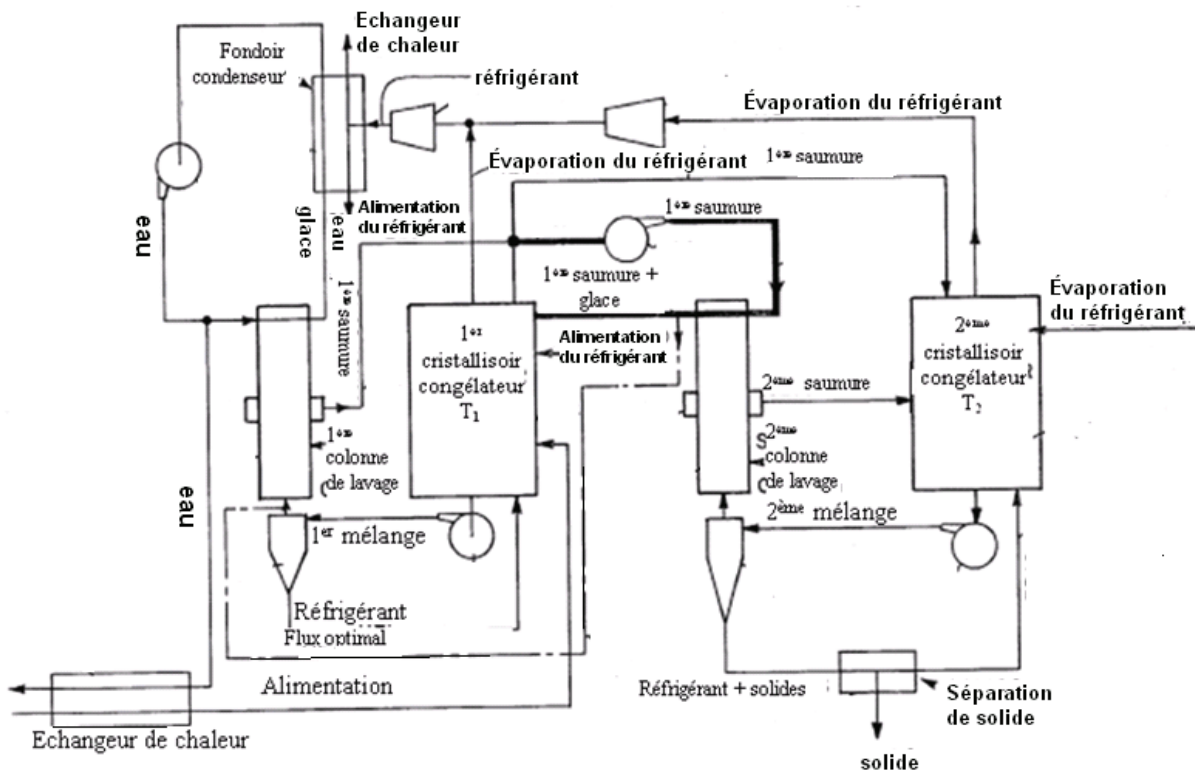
Echangeur de chaleur

Fondoir condenseur

réfrigérant

Évaporation du réfrigérant

Évaporation du réfrigérant

1ère saumure

eau

glace

eau

Alimentation du réfrigérant

1ère saumure

1ère saumure + glace

1ère saumure

Évaporation du réfrigérant

1er cristallisoir congélateur $T_1$

Alimentation du réfrigérant

2ème cristallisoir congélateur $T_2$

2ème saumure

1ère colonne de lavage

2ème colonne de lavage

eau

1er mélange

2ème mélange

Réfrigérant

Flux optimal

Alimentation

Réfrigérant + solides

Séparation de solide

solide

Echangeur de chaleur